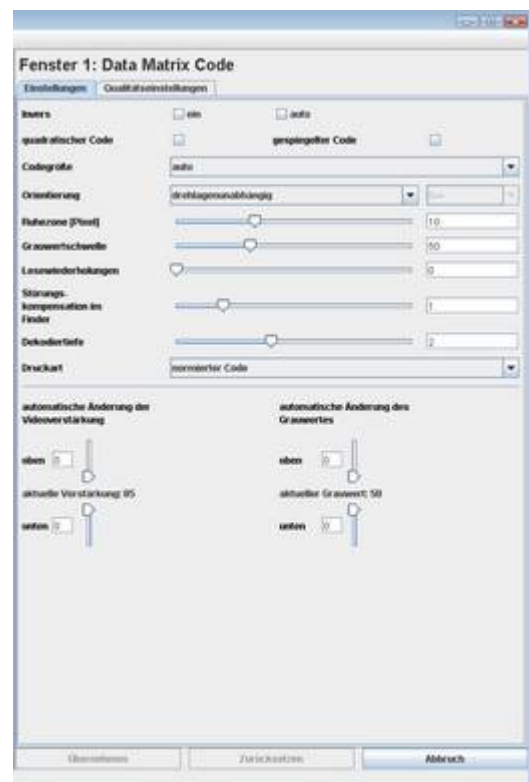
Fenster 1: Data Matrix Code

Einstellungen | Qualitätseinstellungen

Invers | ein | auto

quadratischer Code | gespiegelter Code

Codegröße | auto

Orientierung | drehlagenunabhängig | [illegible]

Ruhezone [Pixel] | 10

Grauwertschwelle | 50

Lesewiederholungen | 0

Störungs-kompensation im Finder | 1

Dekodiertiefe | 2

Druckart | normierter Code

automatische Änderung der Videoverstärkung

oben 0

aktuelle Verstärkung: 85

unten 0

automatische Änderung des Grauwertes

oben 0

aktueller Grauwert: 50

unten 0

Übernehmen | Zurücksetzen | Abbruch